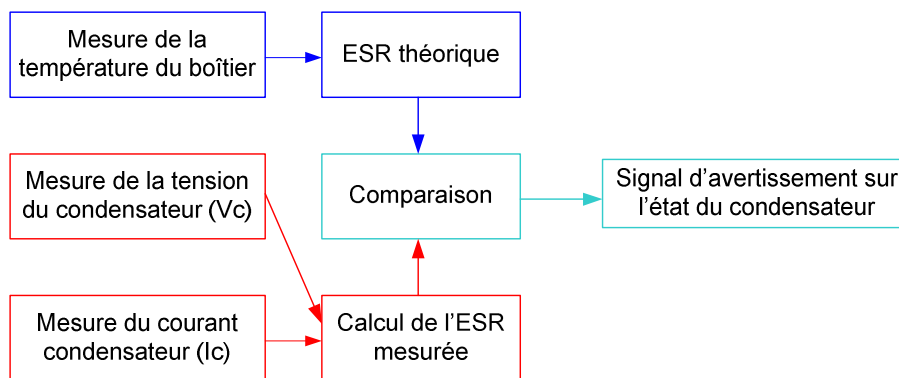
Mesure de la température du boîtier

ESR théorique

Mesure de la tension du condensateur (Vc)

Comparaison

Signal d’avertissement sur l’état du condensateur

Mesure du courant condensateur (Ic)

Calcul de l’ESR mesurée